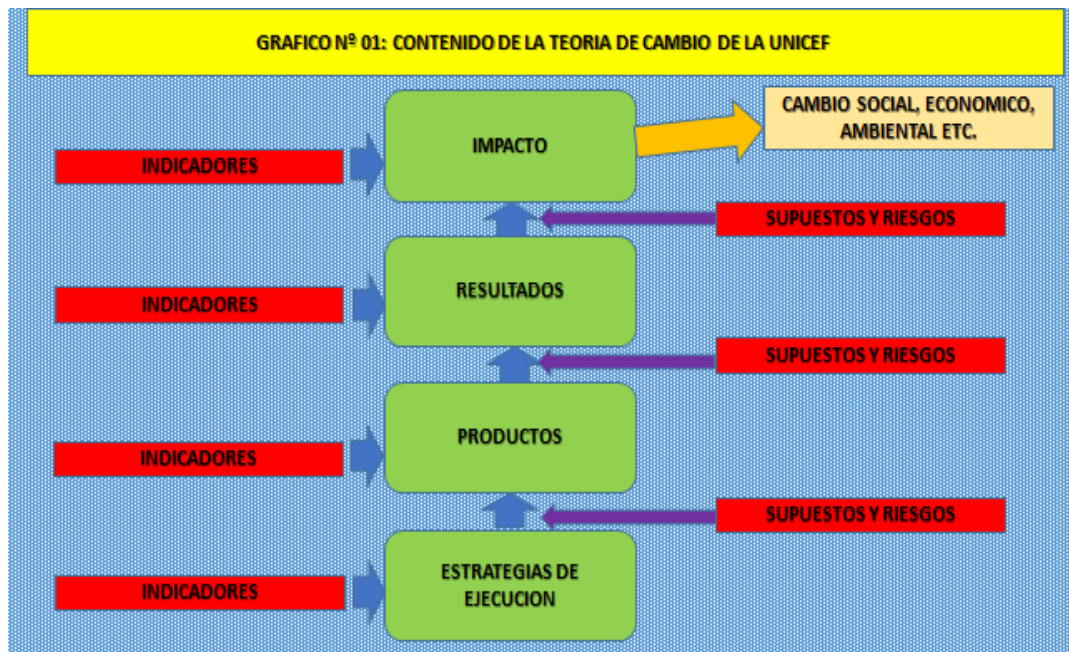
GRAFICO Nº 01: CONTENIDO DE LA TEORIA DE CAMBIO DE LA UNICEF

INDICADORES

IMPACTO

CAMBIO SOCIAL, ECONOMICO, AMBIENTAL ETC.

SUPUESTOS Y RIESGOS

INDICADORES

RESULTADOS

SUPUESTOS Y RIESGOS

INDICADORES

PRODUCTOS

SUPUESTOS Y RIESGOS

INDICADORES

ESTRATEGIAS DE EJECUCION